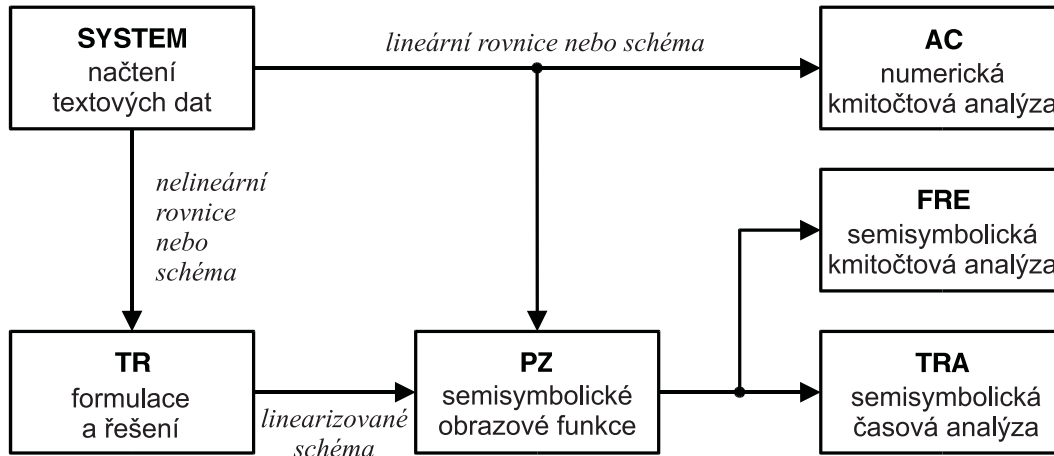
SYSTEM
načtení
textových dat

lineární rovnice nebo schéma

AC
numerická
kmitočtová analýza

nelineární
rovnice
nebo
schéma

FRE
semisymbolická
kmitočtová analýza

TR
formulace
a řešení

linearizované
schéma

PZ
semisymbolické
obrazové funkce

TRA
semisymbolická
časová analýza